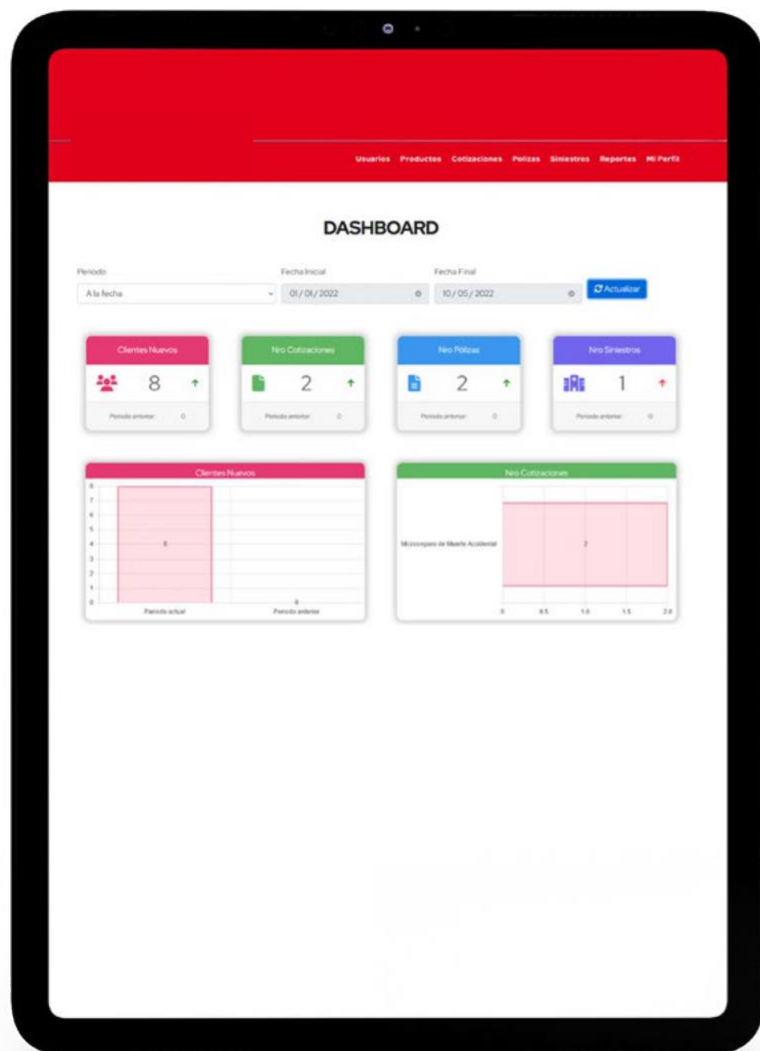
Usuarios Productos Cotizaciones Polizas Siniestros Reportes Mi Perfil

DASHBOARD

Periodo
A la fecha

Fecha Inicial
01/01/2022

Fecha Final
10/05/2022

Actualizar

Clientes Nuevos
8
Periodo anterior: 0

Nro Cotizaciones
2
Periodo anterior: 0

Nro Pólizas
2
Periodo anterior: 0

Nro Siniestros
1
Periodo anterior: 0

Clientes Nuevos
8
7
6
5
4
3
2
1
0
8
0
Periodo actual
Periodo anterior

Nro Cotizaciones
Microseguro de Muerte Accidental
2
0
0.5
1.0
1.5
2.0